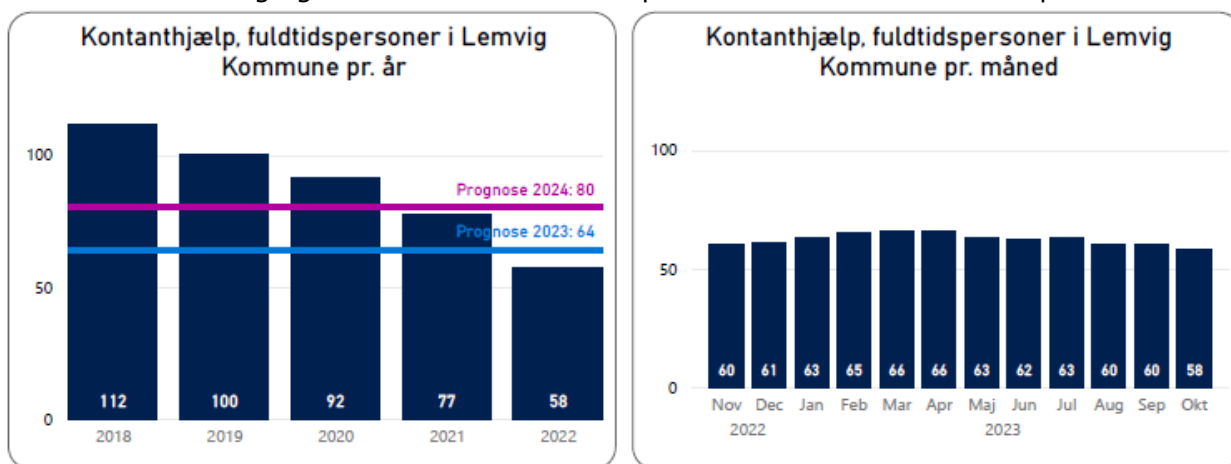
Kontanthjælp, fuldtidspersoner i Lemvig Kommune pr. år

100

50

0

Prognose 2024: 80

Prognose 2023: 64

112 100 92 77 58

2018 2019 2020 2021 2022

Kontanthjælp, fuldtidspersoner i Lemvig Kommune pr. måned

100

50

0

60 61 63 65 66 66 63 62 63 60 60 58

Nov Dec Jan Feb Mar Apr Maj Jun Jul Aug Sep Okt

2022 2023